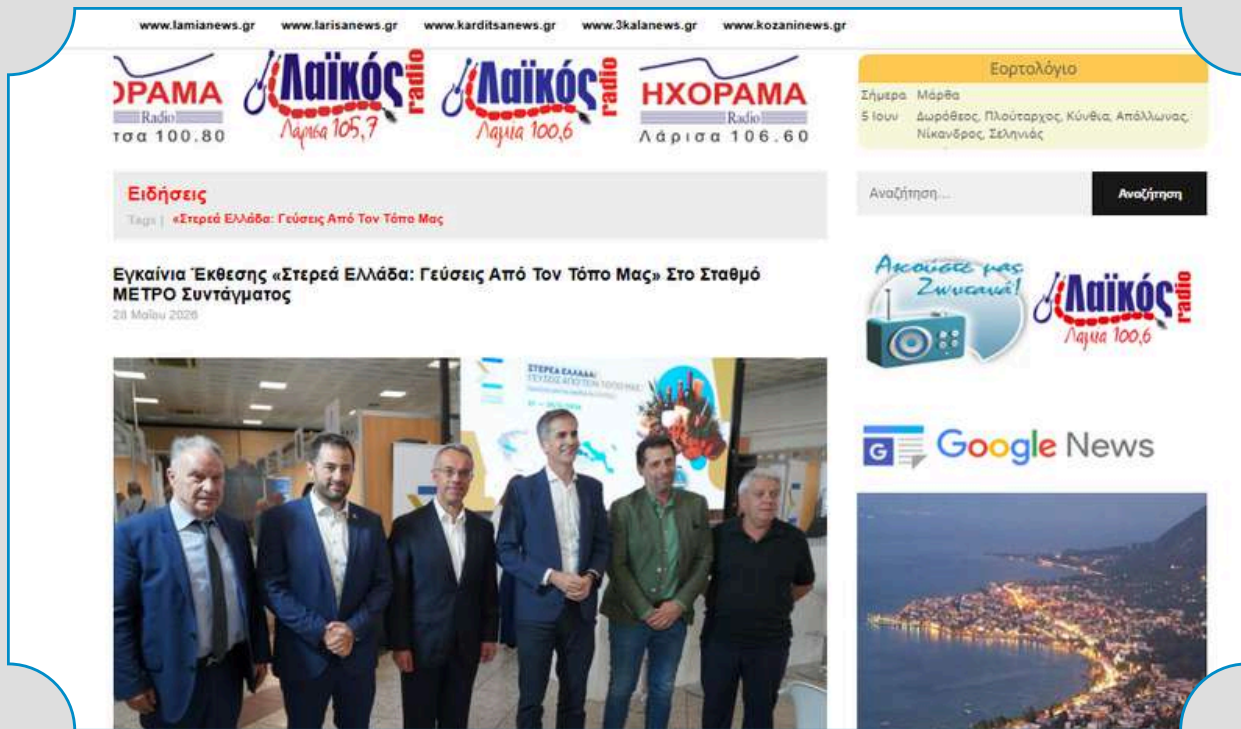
www.lamianews.gr www.larisanews.gr www.karditsanews.gr www.3kalanews.gr www.kozaninews.gr

ΧΟΡΑΜΑ Radio σα 100.80

Λαϊκός radio Λαμία 105,7

Λαϊκός radio Λαμία 100,6

ΗΧΟΡΑΜΑ Radio Λάρισα 106.60

Εορτολόγιο

Σήμερα Μάρθα

5 Ιουν Δωρόθεος, Πλούταρχος, Κύνθια, Απόλλωνας, Νίκανδρος, Σεληνιάς

Αναζήτηση... Αναζήτηση

Ειδήσεις

Tags | «Στερεά Ελλάδα: Γεύσεις Από Τον Τόπο Μας

Εγκαίνια Έκθεσης «Στερεά Ελλάδα: Γεύσεις Από Τον Τόπο Μας» Στο Σταθμό ΜΕΤΡΟ Συντάγματος

28 Μαΐου 2026

ΣΤΕΡΕΑ ΕΛΛΑΔΑ: ΓΕΥΣΕΙΣ ΑΠΟ ΤΟΝ ΤΟΠΟ ΜΑΣ

Ακούστε μας Ζωντανά!

Λαϊκός radio Λαμία 100,6

Google News